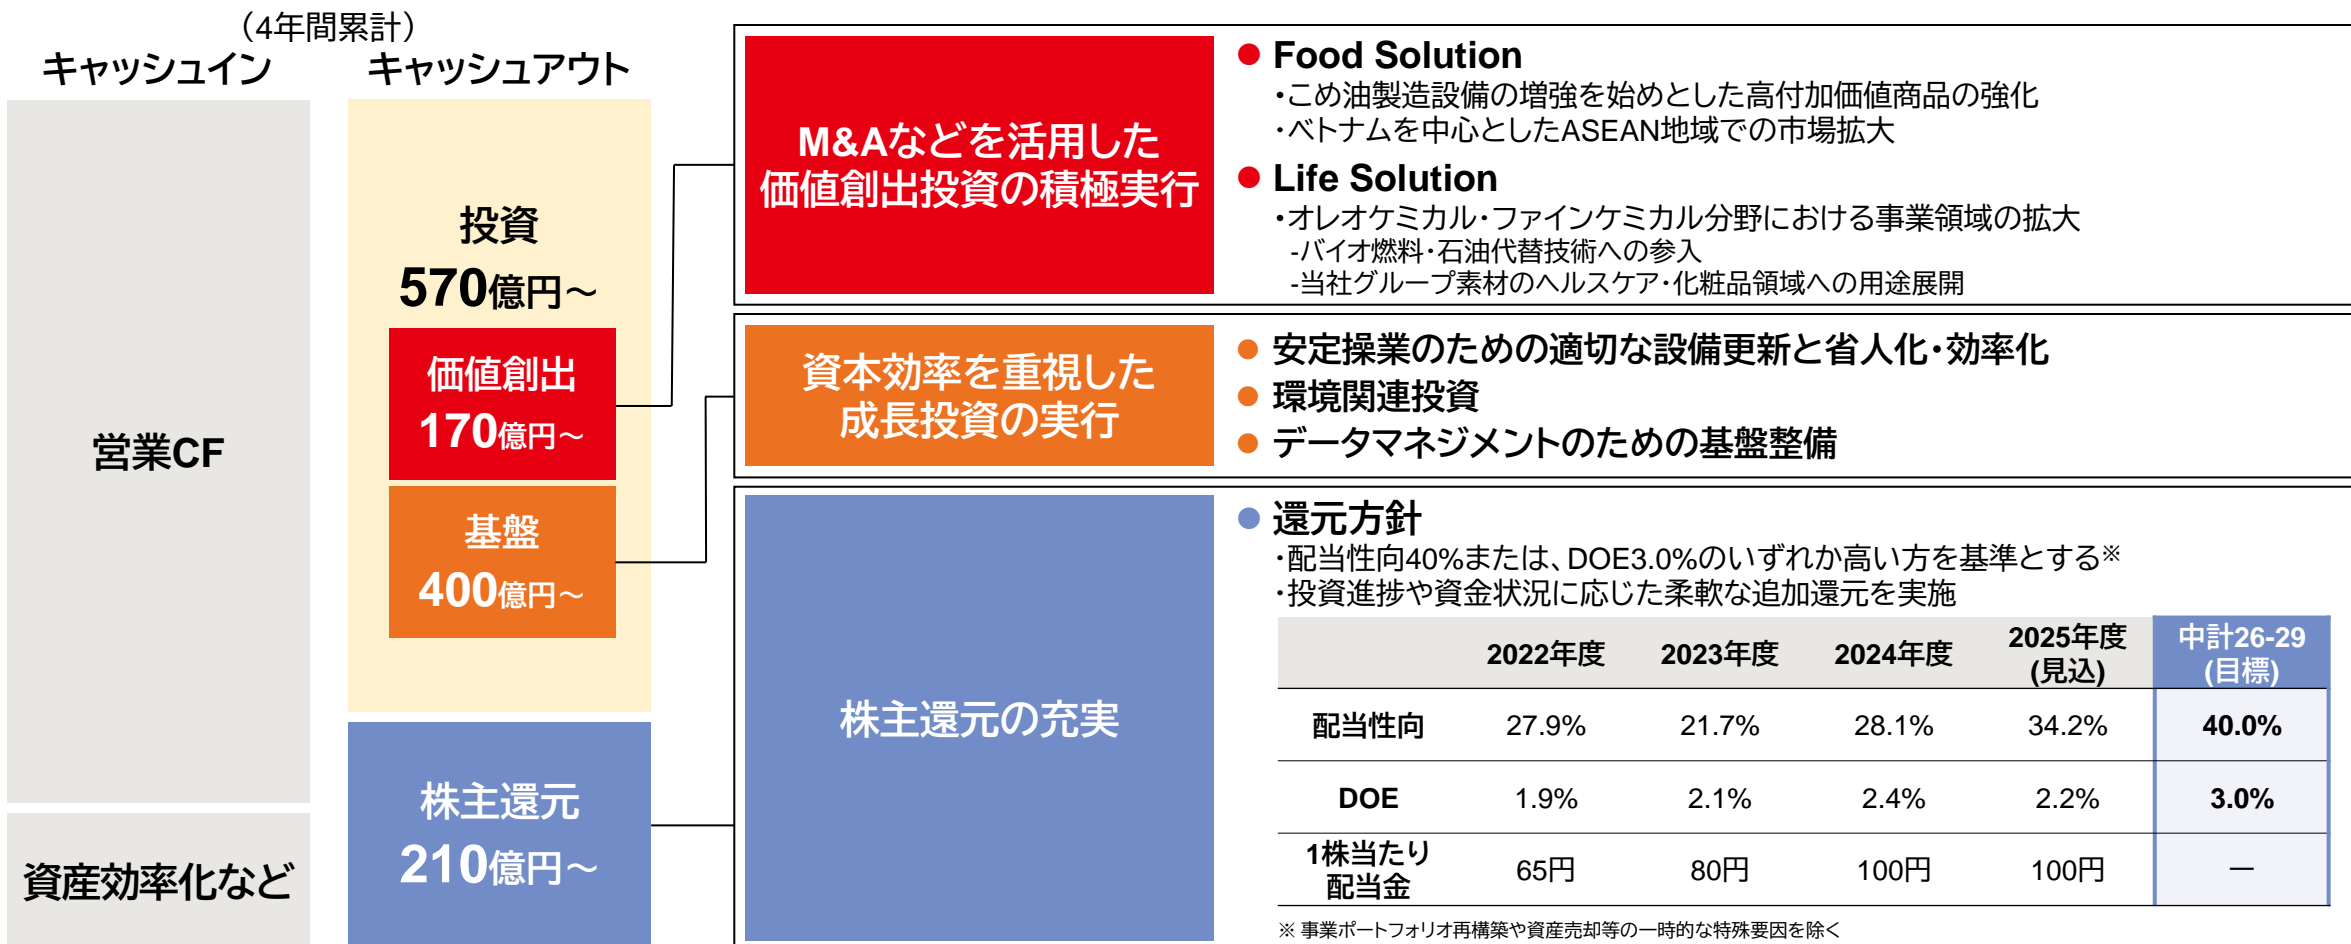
（4年間累計）
キャッシュイン　キャッシュアウト

営業CF

資産効率化など

投資
570億円～

価値創出
170億円～

基盤
400億円～

株主還元
210億円～

M&Aなどを活用した価値創出投資の積極実行

● Food Solution
・こめ油製造設備の増強を始めとした高付加価値商品の強化
・ベトナムを中心としたASEAN地域での市場拡大
● Life Solution
・オレオケミカル・ファインケミカル分野における事業領域の拡大
-バイオ燃料・石油代替技術への参入
-当社グループ素材のヘルスケア・化粧品領域への用途展開

資本効率を重視した成長投資の実行

● 安定操業のための適切な設備更新と省人化・効率化
● 環境関連投資
● データマネジメントのための基盤整備

株主還元の充実

● 還元方針
・配当性向40%または、DOE3.0%のいずれか高い方を基準とする※
・投資進捗や資金状況に応じた柔軟な追加還元を実施

| | 2022年度 | 2023年度 | 2024年度 | 2025年度(見込) | 中計26-29(目標) |
|---|---|---|---|---|---|
| 配当性向 | 27.9% | 21.7% | 28.1% | 34.2% | 40.0% |
| DOE | 1.9% | 2.1% | 2.4% | 2.2% | 3.0% |
| 1株当たり配当金 | 65円 | 80円 | 100円 | 100円 | ― |

※ 事業ポートフォリオ再構築や資産売却等の一時的な特殊要因を除く